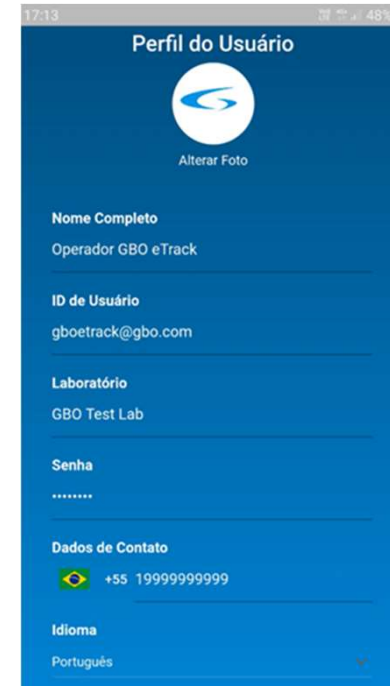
17:13 48%

Perfil do Usuário

Alterar Foto

Nome Completo
Operador GBO eTrack

ID de Usuário
gboetrack@gbo.com

Laboratório
GBO Test Lab

Senha
········

Dados de Contato
+55 19999999999

Idioma
Português